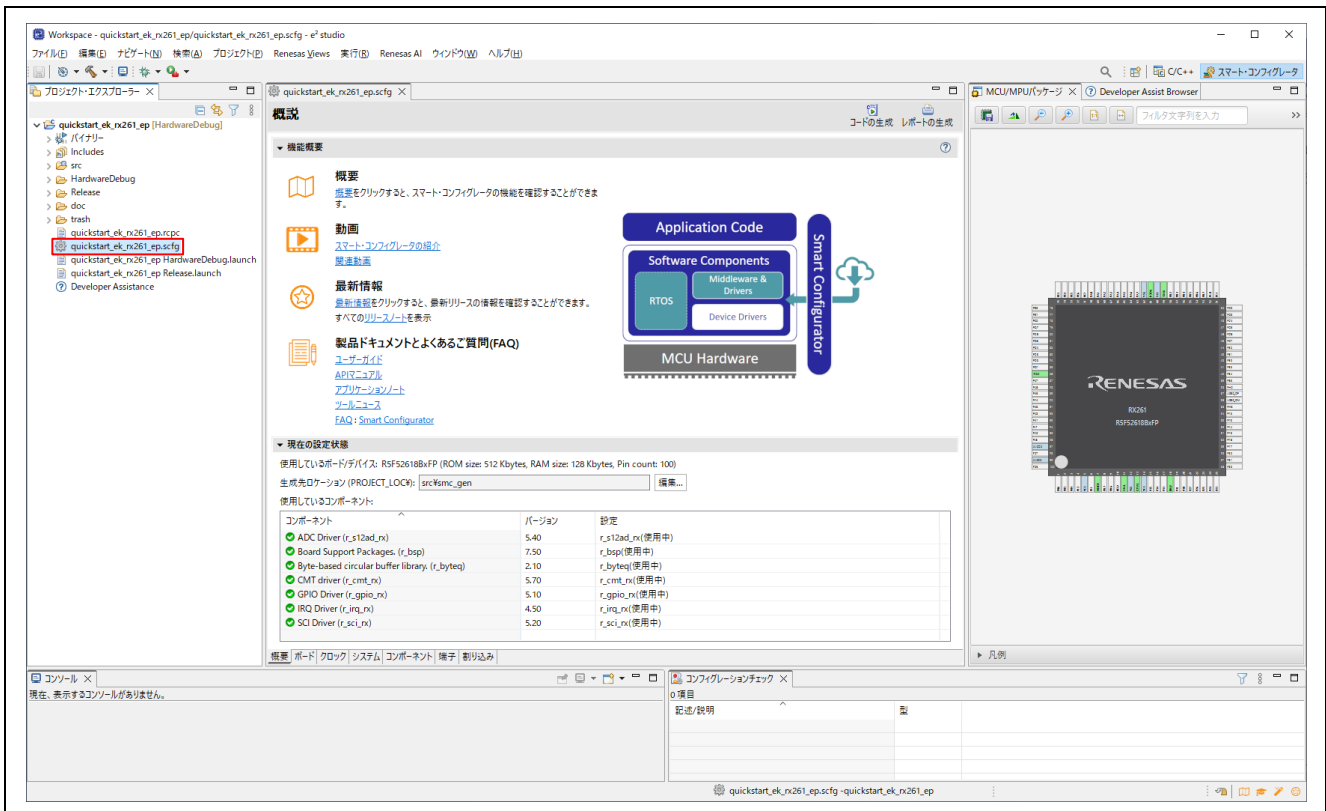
Workspace - quickstart_ek_rx261_ep/quickstart_ek_rx261_ep.scfg - e² studio

ファイル(F) 編集(E) ナビゲート(N) 検索(A) プロジェクト(P) Renesas Views 実行(R) Renesas AI ウィンドウ(W) ヘルプ(H)

C/C++ スマート・コンフィグレータ

プロジェクト・エクスプローラー

quickstart_ek_rx261_ep [HardwareDebug]
バイナリー
Includes
src
HardwareDebug
Release
doc
trash
quickstart_ek_rx261_ep.rcpc
quickstart_ek_rx261_ep.scfg
quickstart_ek_rx261_ep HardwareDebug.launch
quickstart_ek_rx261_ep Release.launch
Developer Assistance

quickstart_ek_rx261_ep.scfg

概説

コードの生成 レポートの生成

機能概要

概要
概要をクリックすると、スマート・コンフィグレータの機能を確認することができます。

動画
スマート・コンフィグレータの紹介
関連動画

最新情報
最新情報をクリックすると、最新リリースの情報を確認することができます。
すべてのリリースノートを表示

製品ドキュメントとよくあるご質問(FAQ)
ユーザーガイド
APIマニュアル
アプリケーションノート
ツールニュース
FAQ: Smart Configurator

Application Code
Software Components
Middleware & Drivers
RTOS
Device Drivers
MCU Hardware
Smart Configurator

現在の設定状態

使用しているボード/デバイス: R5F52618BxFP (ROM size: 512 Kbytes, RAM size: 128 Kbytes, Pin count: 100)
生成先ロケーション (PROJECT_LOC¥): src¥smc_gen 編集...
使用しているコンポーネント:

| コンポーネント | バージョン | 設定 |
|---|---|---|
| ADC Driver (r_s12ad_rx) | 5.40 | r_s12ad_rx(使用中) |
| Board Support Packages. (r_bsp) | 7.50 | r_bsp(使用中) |
| Byte-based circular buffer library. (r_byteq) | 2.10 | r_byteq(使用中) |
| CMT driver (r_cmt_rx) | 5.70 | r_cmt_rx(使用中) |
| GPIO Driver (r_gpio_rx) | 5.10 | r_gpio_rx(使用中) |
| IRQ Driver (r_irq_rx) | 4.50 | r_irq_rx(使用中) |
| SCI Driver (r_sci_rx) | 5.20 | r_sci_rx(使用中) |

概要 ボード クロック システム コンポーネント 端子 割り込み

MCU/MPUパッケージ Developer Assist Browser
フィルタ文字列を入力
RENESAS
RX261
R5F52618BxFP
凡例

コンソール
現在、表示するコンソールがありません。

コンフィグレーションチェック
0 項目
記述/説明 型

quickstart_ek_rx261_ep.scfg -quickstart_ek_rx261_ep